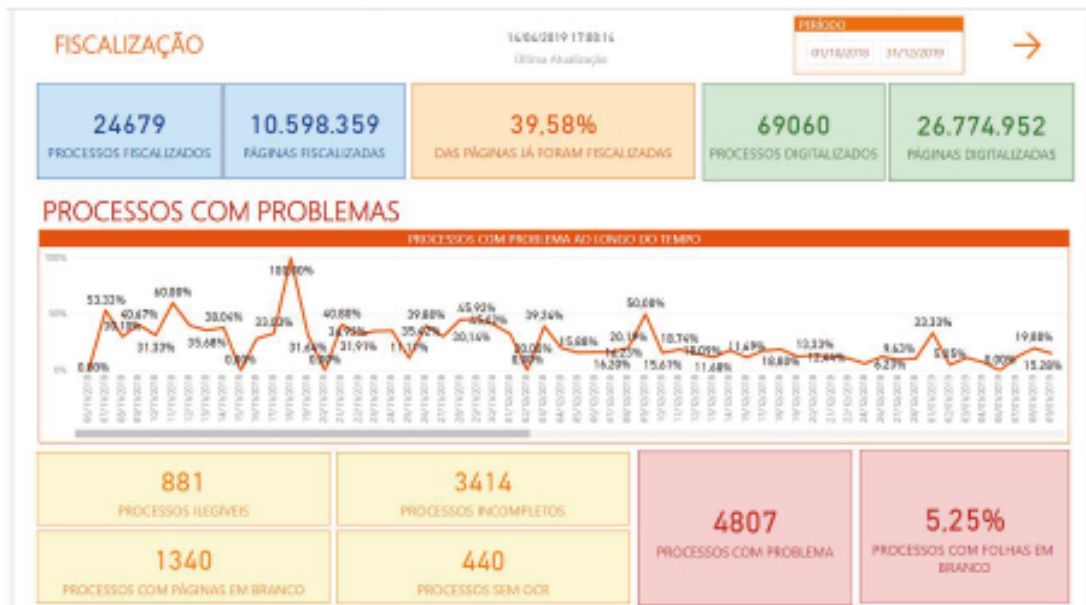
FISCALIZAÇÃO

14/06/2019 17:00:14
Última Atualização

PERÍODO
01/10/2018 31/12/2019

24679
PROCESSOS FISCALIZADOS

10.598.359
PÁGINAS FISCALIZADAS

39,58%
DAS PÁGINAS JÁ FORAM FISCALIZADAS

69060
PROCESSOS DIGITALIZADOS

26.774.952
PÁGINAS DIGITALIZADAS

PROCESSOS COM PROBLEMAS

PROCESSOS COM PROBLEMA AO LONGO DO TEMPO

100%
50%
0%

0,00% 53,33% 30,18% 40,67% 31,33% 60,00% 35,68% 30,04% 0,00% 22,00% 100,00% 31,64% 0,00% 40,00% 34,95% 31,91% 11,11% 39,00% 35,42% 45,93% 30,16% 45,42% 0,00% 39,36% 20,00% 15,00% 16,20% 16,20% 20,19% 50,00% 15,61% 10,74% 18,09% 11,68% 11,69% 10,00% 13,33% 12,44% 6,27% 9,63% 23,33% 5,05% 0,00% 19,00% 15,20%

881
PROCESSOS ILEGÍVEIS

3414
PROCESSOS INCOMPLETOS

4807
PROCESSOS COM PROBLEMA

5,25%
PROCESSOS COM FOLHAS EM BRANCO

1340
PROCESSOS COM PÁGINAS EM BRANCO

440
PROCESSOS SEM OCR